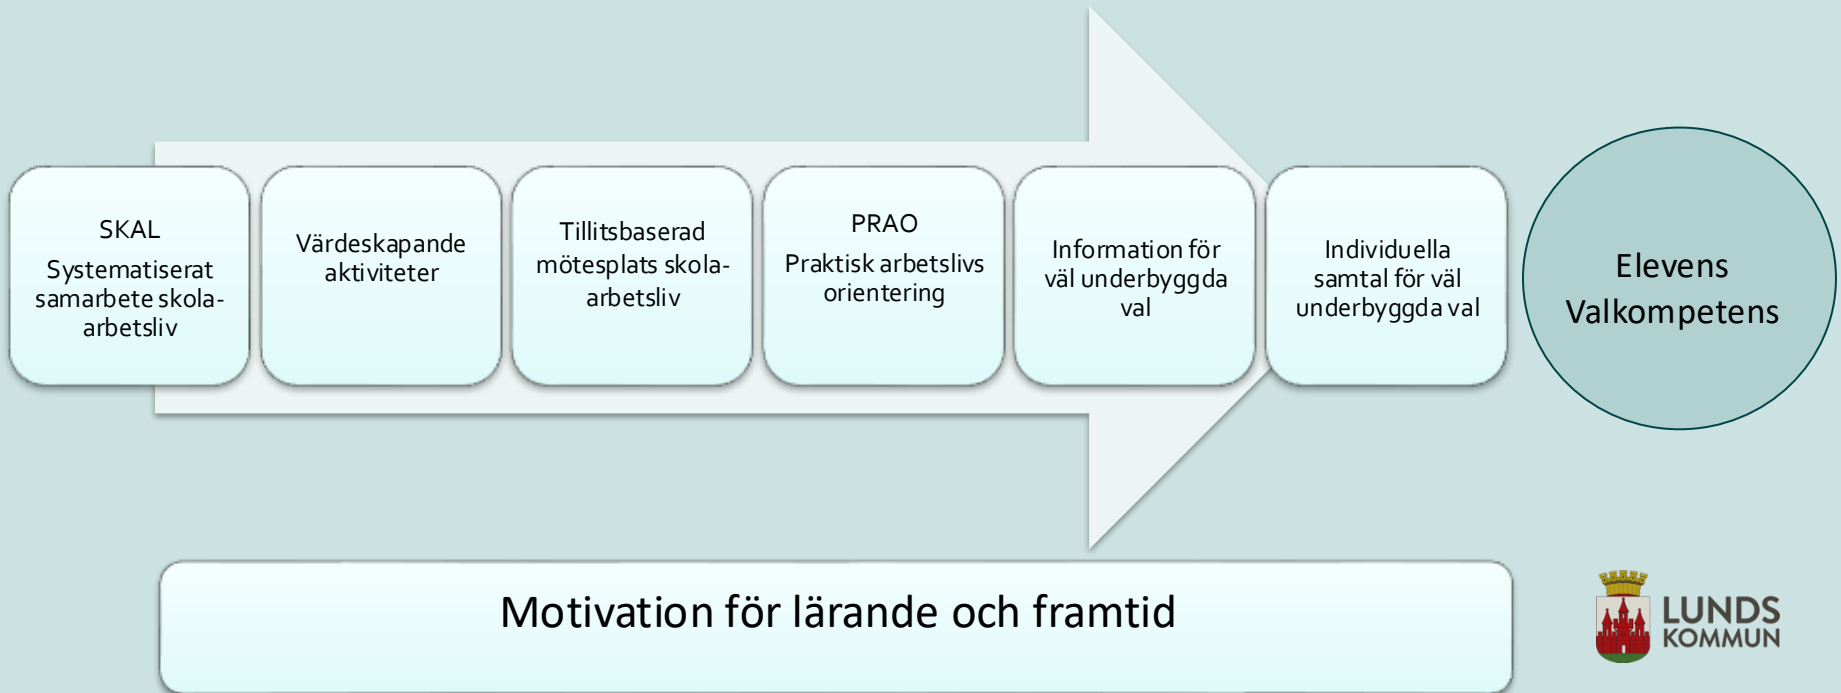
SKAL
Systematiserat samarbete skola-arbetsliv

Värdeskapande aktiviteter

Tillitsbaserad mötesplats skola-arbetsliv

PRAO
Praktisk arbetslivs orientering

Information för väl underbyggda val

Individuella samtal för väl underbyggda val

Elevens Valkompetens

Motivation för lärande och framtid

LUNDS KOMMUN